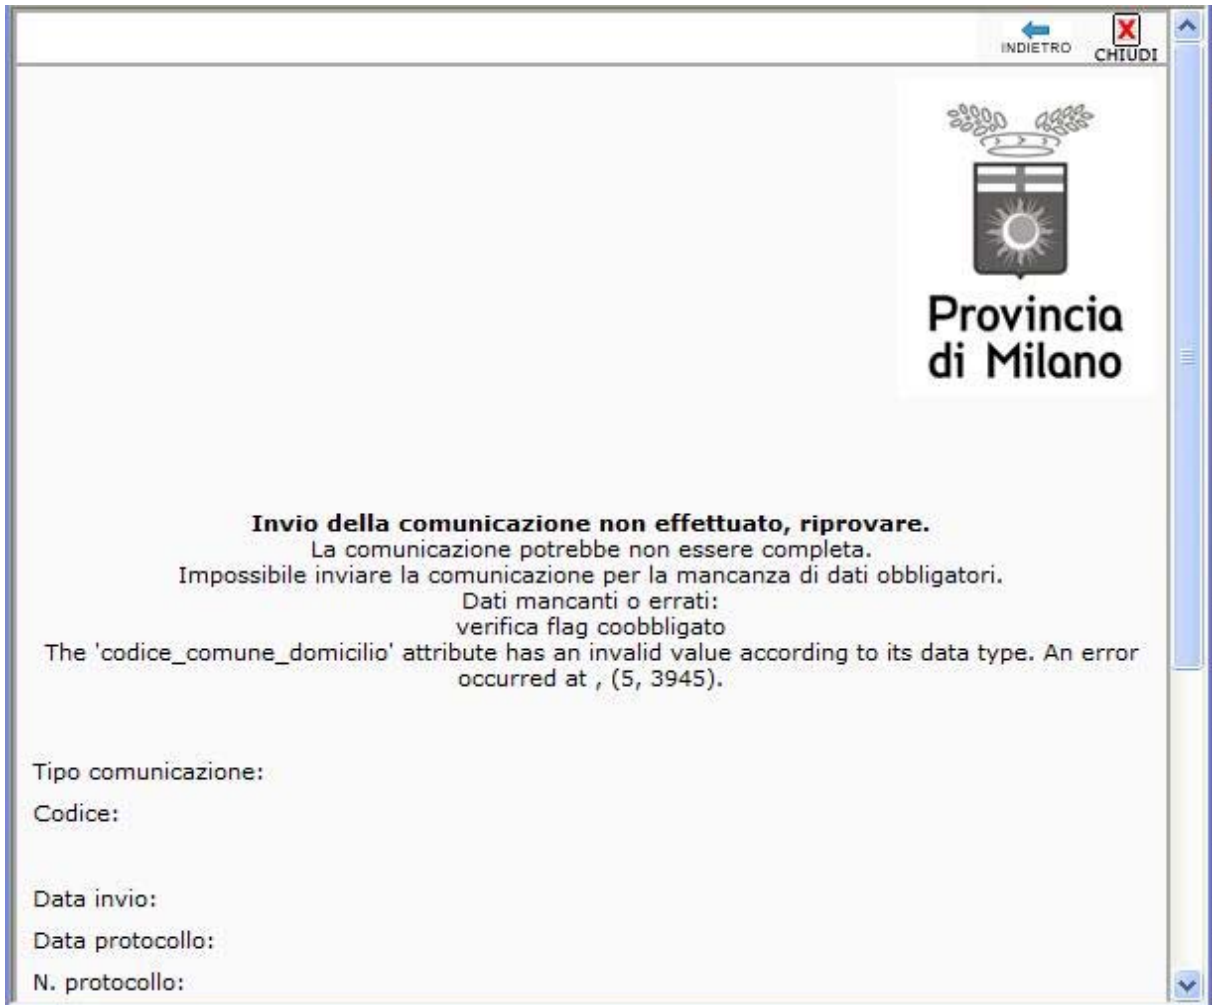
INDIETRO CHIUDI

Provincia di Milano

**Invio della comunicazione non effettuato, riprovare.**
La comunicazione potrebbe non essere completa.
Impossibile inviare la comunicazione per la mancanza di dati obbligatori.
Dati mancanti o errati:
verifica flag coobbligato
The 'codice_comune_domicilio' attribute has an invalid value according to its data type. An error occurred at , (5, 3945).

Tipo comunicazione:

Codice:

Data invio:

Data protocollo:

N. protocollo: